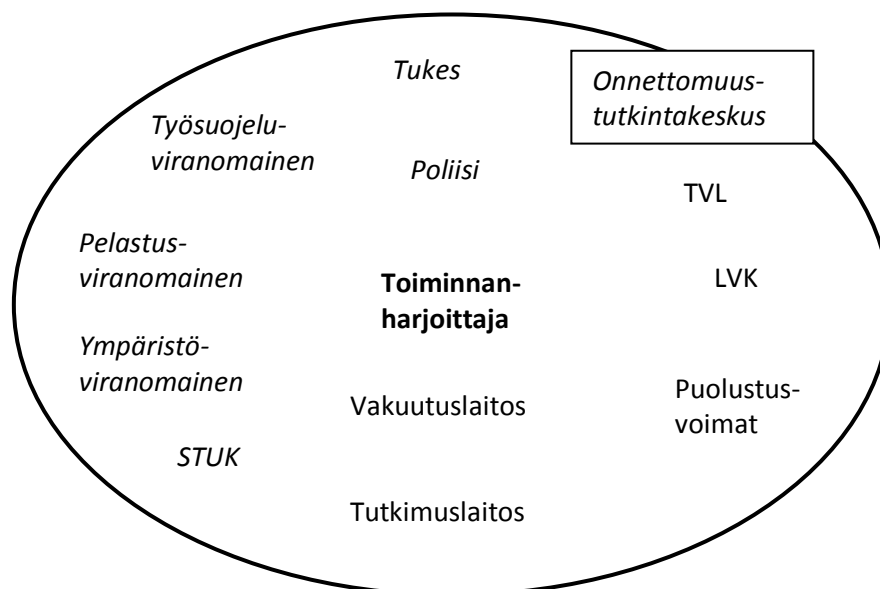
Tukes

Onnettomuus-tutkintakeskus

Työsuojelu-viranomainen

Poliisi

TVL

Pelastus-viranomainen

Toiminnan-harjoittaja

LVK

Ympäristö-viranomainen

Puolustus-voimat

Vakuutuslaitos

STUK

Tutkimuslaitos